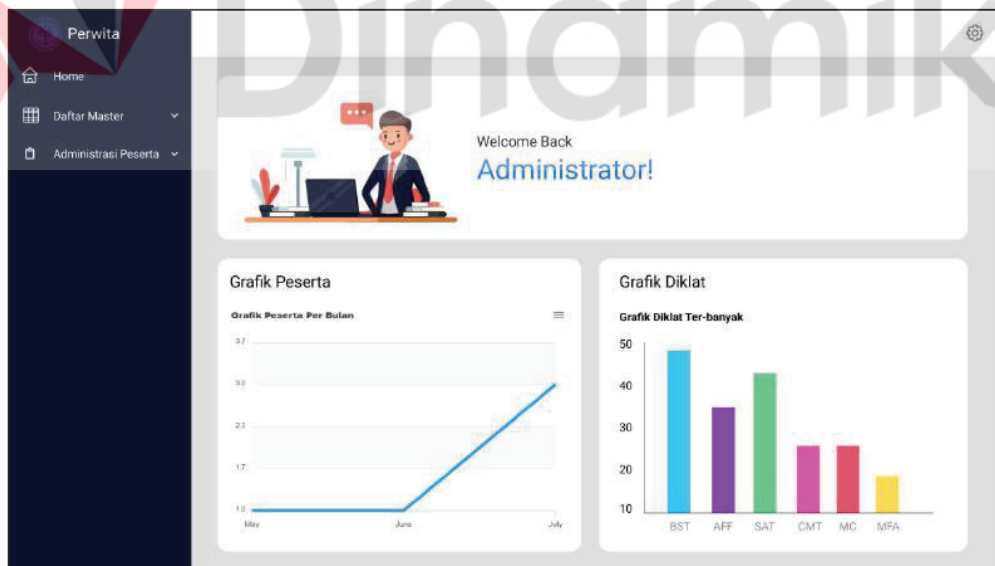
Dinamik

Perwita

Home

Daftar Master

Administrasi Peserta

Welcome Back

Administrator!

Grafik Peserta

Grafik Peserta Per Bulan

3.7

3.0

2.3

1.7

1.0

May

June

July

Grafik Diklat

Grafik Diklat Ter-banyak

50

40

30

20

10

BST

AFF

SAT

CMT

MC

MFA